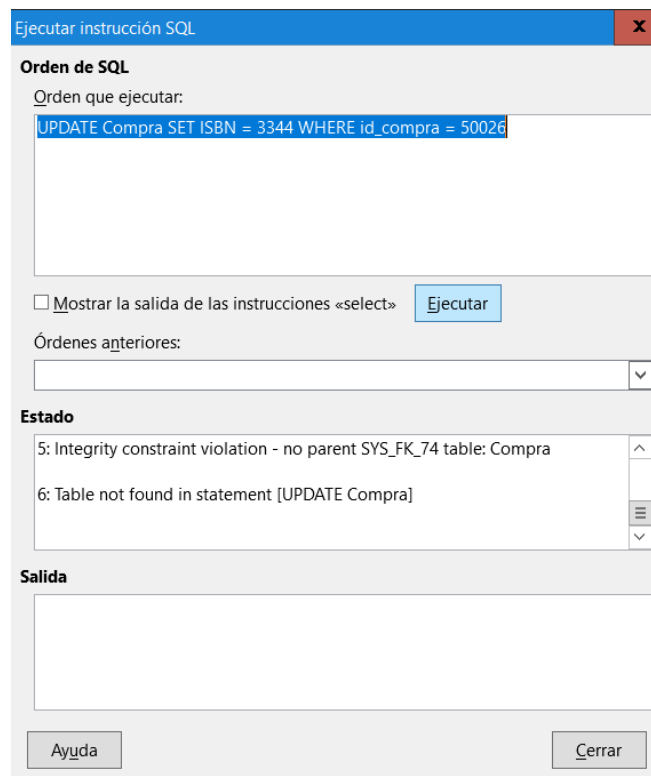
Ejecutar instrucción SQL

x

Orden de SQL

Orden que ejecutar:

UPDATE Compra SET ISBN = 3344 WHERE id_compra = 50026

☐ Mostrar la salida de las instrucciones «select»

Ejecutar

Órdenes anteriores:

Estado

5: Integrity constraint violation - no parent SYS_FK_74 table: Compra

6: Table not found in statement [UPDATE Compra]

Salida

Ayuda

Cerrar